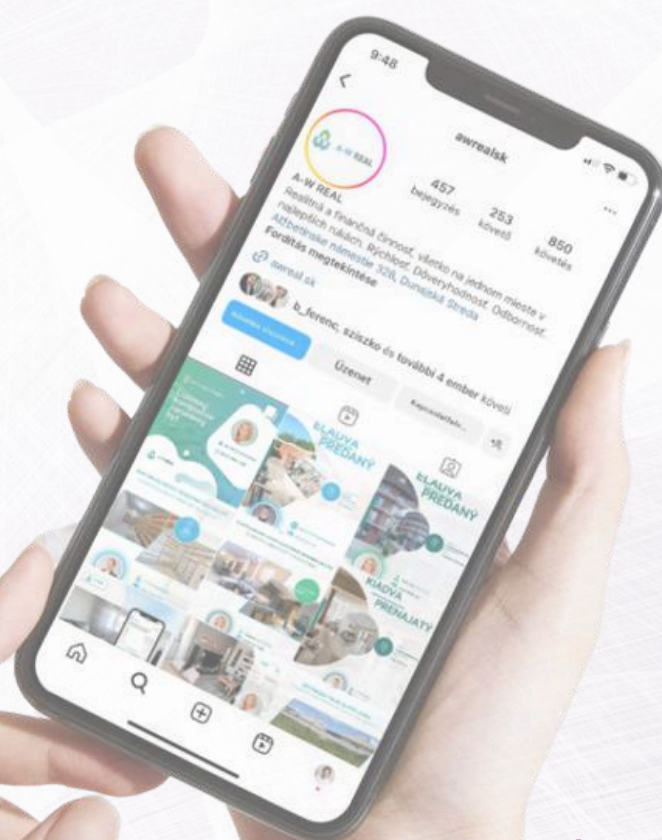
9:48

awrealsk

A-W REAL

457 bejegyzés
253 követő
850 követés

A-W REAL
Realitná a finančná činnosť, všetko na jednom mieste v najlepších rukách. Rýchlosť. Dôveryhodnosť. Odbornosť.
Alžbetinské námestie 328, Dunajská Streda
Fordítás megtekintése
awreal.sk

b_ferenc, sziszko és további 4 ember követi

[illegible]
Üzenet
Kapcsolatfelv...

ĽAHKO PREDANÝ
ĽAHKO PREDANÝ
RÝCHLO PRENAJATÝ